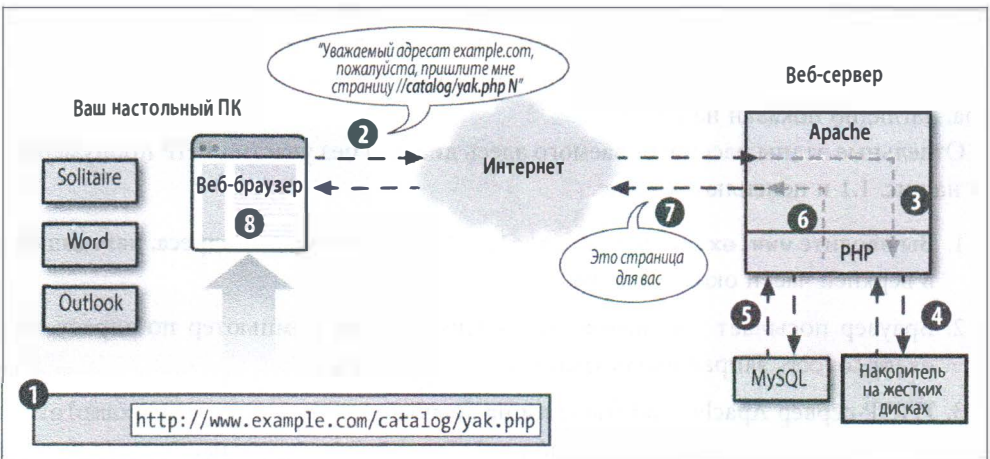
"Уважаемый адресат example.com, пожалуйста, пришлите мне страницу //catalog/yak.php N"

Ваш настольный ПК

Веб-сервер

Solitaire

Word

Outlook

Веб-браузер

8

2

Интернет

Apache

6

3

7

Это страница для вас

PHP

5

4

MySQL

Накопитель на жестких дисках

1

http://www.example.com/catalog/yak.php